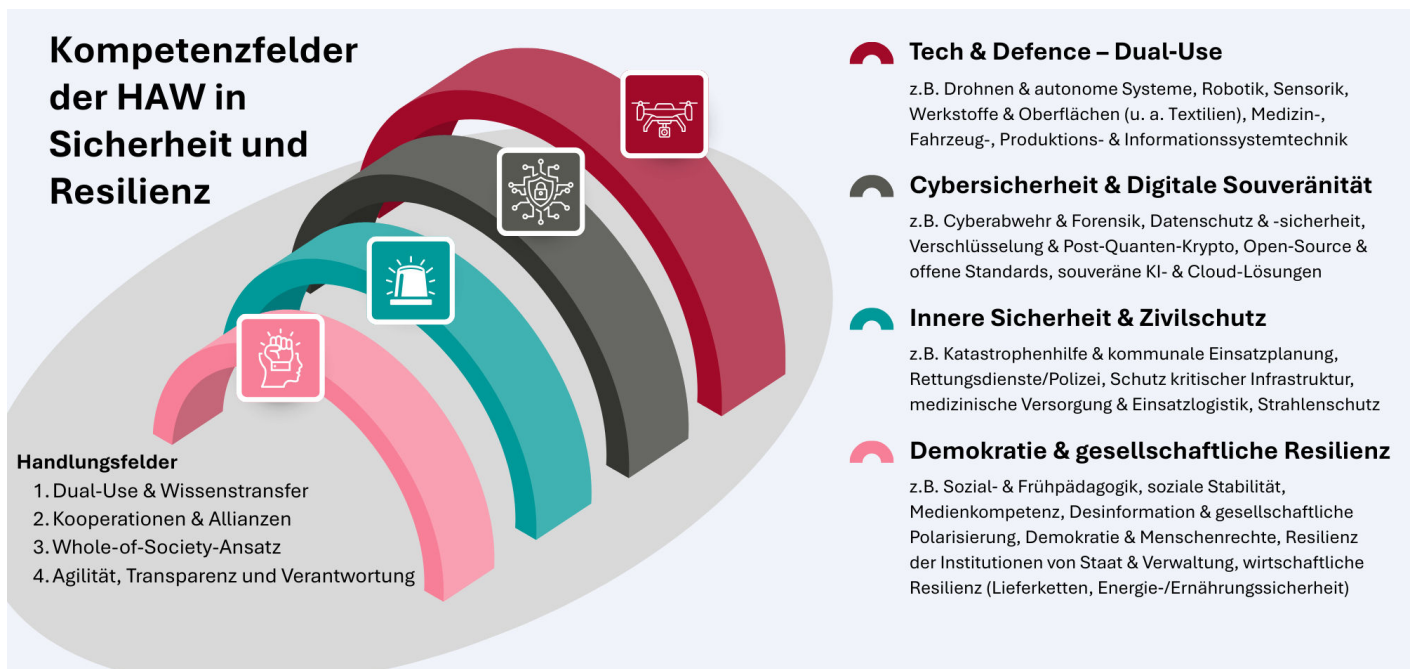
Kompetenzfelder der HAW in Sicherheit und Resilienz

Handlungsfelder
1. Dual-Use & Wissenstransfer
2. Kooperationen & Allianzen
3. Whole-of-Society-Ansatz
4. Agilität, Transparenz und Verantwortung

Tech & Defence – Dual-Use

z.B. Drohnen & autonome Systeme, Robotik, Sensorik, Werkstoffe & Oberflächen (u. a. Textilien), Medizin-, Fahrzeug-, Produktions- & Informationssystemtechnik

Cybersicherheit & Digitale Souveränität

z.B. Cyberabwehr & Forensik, Datenschutz & -sicherheit, Verschlüsselung & Post-Quanten-Krypto, Open-Source & offene Standards, souveräne KI- & Cloud-Lösungen

Innere Sicherheit & Zivilschutz

z.B. Katastrophenhilfe & kommunale Einsatzplanung, Rettungsdienste/Polizei, Schutz kritischer Infrastruktur, medizinische Versorgung & Einsatzlogistik, Strahlenschutz

Demokratie & gesellschaftliche Resilienz

z.B. Sozial- & Frühpädagogik, soziale Stabilität, Medienkompetenz, Desinformation & gesellschaftliche Polarisierung, Demokratie & Menschenrechte, Resilienz der Institutionen von Staat & Verwaltung, wirtschaftliche Resilienz (Lieferketten, Energie-/Ernährungssicherheit)